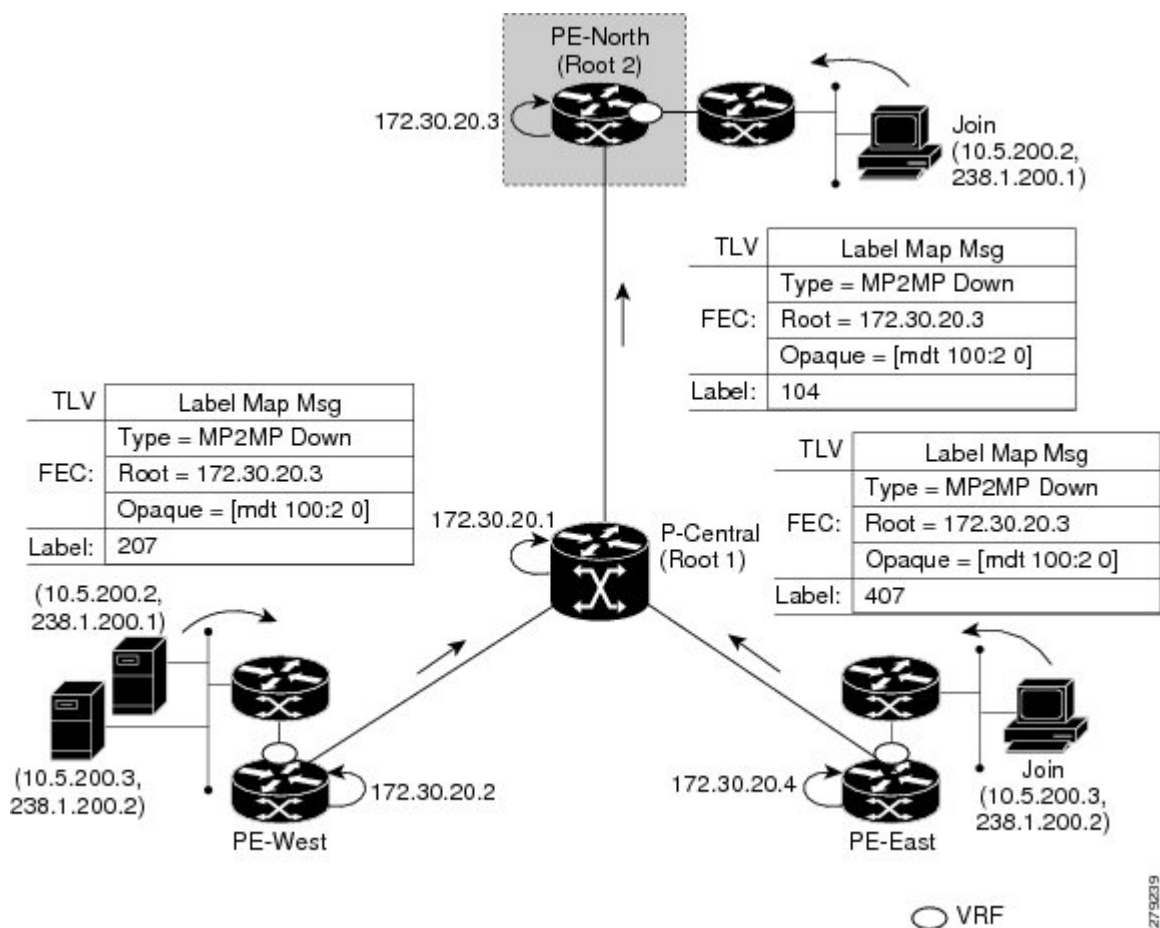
PE-North
(Root 2)

172.30.20.3

Join
(10.5.200.2,
238.1.200.1)

| TLV | Label Map Msg |
|---|---|
| FEC: | Type = MP2MP Down |
| | Root = 172.30.20.3 |
| | Opaque = [mdt 100:2 0] |
| Label: | 104 |

| TLV | Label Map Msg |
|---|---|
| FEC: | Type = MP2MP Down |
| | Root = 172.30.20.3 |
| | Opaque = [mdt 100:2 0] |
| Label: | 207 |

| TLV | Label Map Msg |
|---|---|
| FEC: | Type = MP2MP Down |
| | Root = 172.30.20.3 |
| | Opaque = [mdt 100:2 0] |
| Label: | 407 |

172.30.20.1

P-Central
(Root 1)

(10.5.200.2,
238.1.200.1)

(10.5.200.3,
238.1.200.2)

172.30.20.2

PE-West

172.30.20.4

PE-East

Join
(10.5.200.3,
238.1.200.2)

VRF

279239